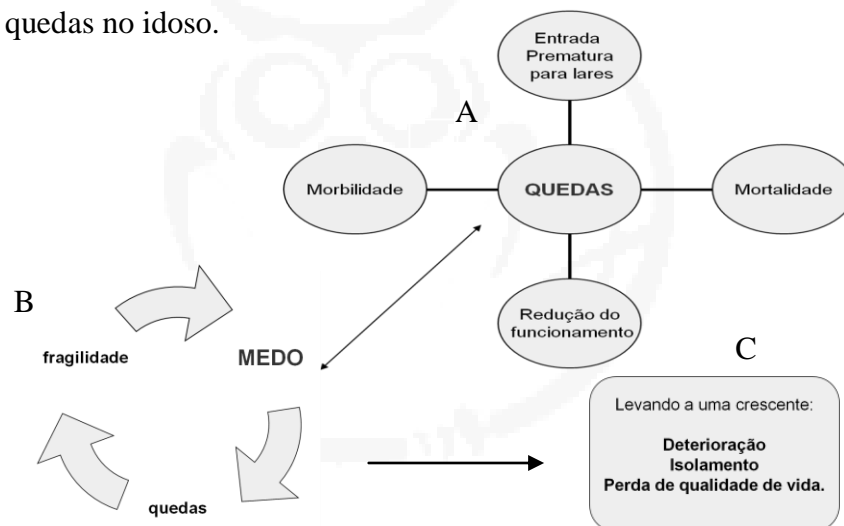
quedas no idoso.

Entrada Prematura para lares

A

Morbilidade

QUEDAS

Mortalidade

Redução do funcionamento

B

fragilidade

MEDO

quedas

C

Levando a uma crescente:

Deterioração
Isolamento
Perda de qualidade de vida.